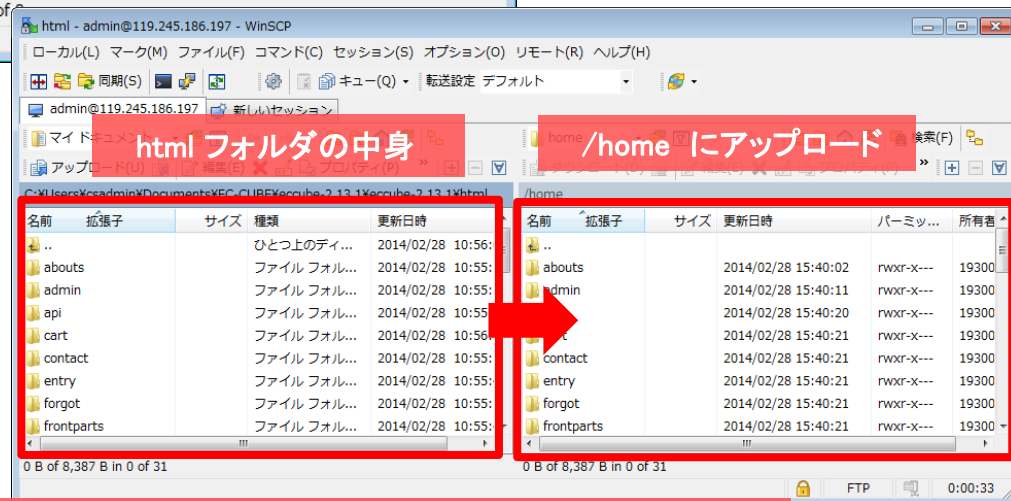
html - admin@119.245.186.197 - WinSCP

ローカル(L) マーク(M) ファイル(F) コマンド(C) セッション(S) オプション(O) リモート(R) ヘルプ(H)

同期(S) キュー(Q) 転送設定 デフォルト

admin@119.245.186.197 新しいセッション

マイ ドキュメ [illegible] home 検索(F)

アップロード(U) 編集(E) プロパティ(P) ダウンロード(D) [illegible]

html フォルダの中身

/home にアップロード

C:¥Users¥csadmin¥Documents¥EC-CUBE¥eccube-2.13.1¥eccube-2.13.1¥html

/home

| 名前 | 拡張子 | サイズ | 種類 | 更新日時 |
|---|---|---|---|---|
| .. | | | ひとつ上のディ... | 2014/02/28 10:56: |
| abouts | | | ファイル フォル... | 2014/02/28 10:55: |
| admin | | | ファイル フォル... | 2014/02/28 10:55: |
| api | | | ファイル フォル... | 2014/02/28 10:55: |
| cart | | | ファイル フォル... | 2014/02/28 10:56: |
| contact | | | ファイル フォル... | 2014/02/28 10:55: |
| entry | | | ファイル フォル... | 2014/02/28 10:55: |
| forgot | | | ファイル フォル... | 2014/02/28 10:55: |
| frontparts | | | ファイル フォル... | 2014/02/28 10:55: |

| 名前 | 拡張子 | サイズ | 更新日時 | パーミッ... | 所有者 |
|---|---|---|---|---|---|
| .. | | | | | |
| abouts | | | 2014/02/28 15:40:02 | rwxr-x--- | 19300 |
| admin | | | 2014/02/28 15:40:11 | rwxr-x--- | 19300 |
| api | | | 2014/02/28 15:40:20 | rwxr-x--- | 19300 |
| cart | | | 2014/02/28 15:40:21 | rwxr-x--- | 19300 |
| contact | | | 2014/02/28 15:40:21 | rwxr-x--- | 19300 |
| entry | | | 2014/02/28 15:40:21 | rwxr-x--- | 19300 |
| forgot | | | 2014/02/28 15:40:21 | rwxr-x--- | 19300 |
| frontparts | | | 2014/02/28 15:40:21 | rwxr-x--- | 19300 |

0 B of 8,387 B in 0 of 31

0 B of 8,387 B in 0 of 31

FTP 0:00:33